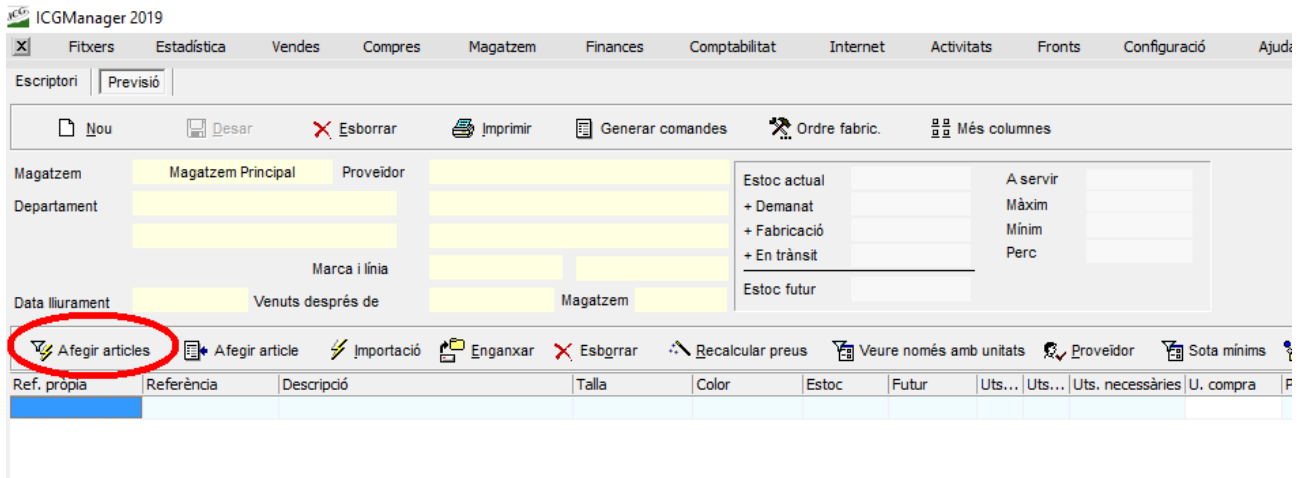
ICGManager 2019

Fitxers Estadística Vendes Compres Magatzem Finances Comptabilitat Internet Activitats Fronts Configuració Ajuda

Escriptori | Previsió

Nou Desar Esborrar Imprimir Generar comandes Ordre fabric. Més columnes

Magatzem Magatzem Principal Proveïdor
Departament
Marca i línia
Data lliurament Venuts després de Magatzem

Estoc actual
+ Demanat
+ Fabricació
+ En trànsit
Estoc futur

A servir
Màxim
Mínim
Perc

Afegir articles Afegir article Importació Enganxar Esborrar Recalcular preus Veure només amb unitats Proveïdor Sota mínims

| Ref. pròpia | Referència | Descripció | Talla | Color | Estoc | Futur | Uts… | Uts… | Uts. necessàries | U. compra | P |
|---|---|---|---|---|---|---|---|---|---|---|---|
| | | | | | | | | | | | |